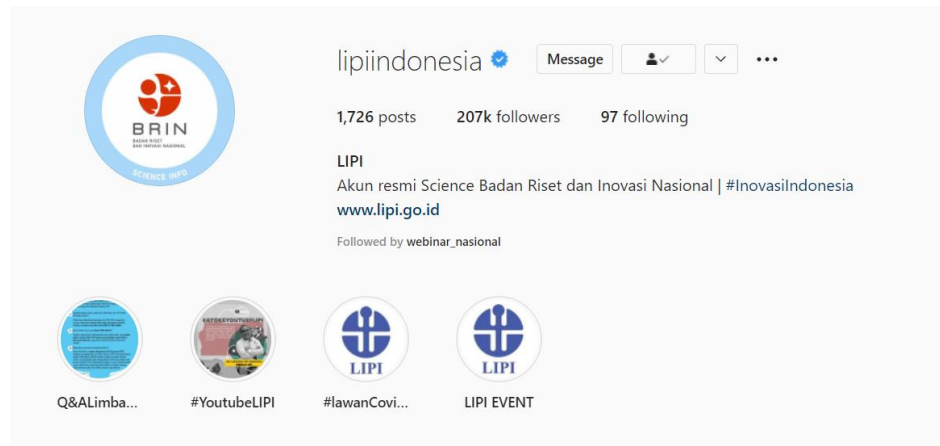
BRIN
BADAN RISET
DAN INOVASI NASIONAL
SCIENCE INFO

lipiindonesia

Message

1,726 posts 207k followers 97 following

LIPI
Akun resmi Science Badan Riset dan Inovasi Nasional | #InovasiIndonesia
www.lipi.go.id

Followed by webinar_nasional

LIPI

LIPI

LIPI

Q&ALimba...

#YoutubeLIPI

#lawanCovi...

LIPI EVENT